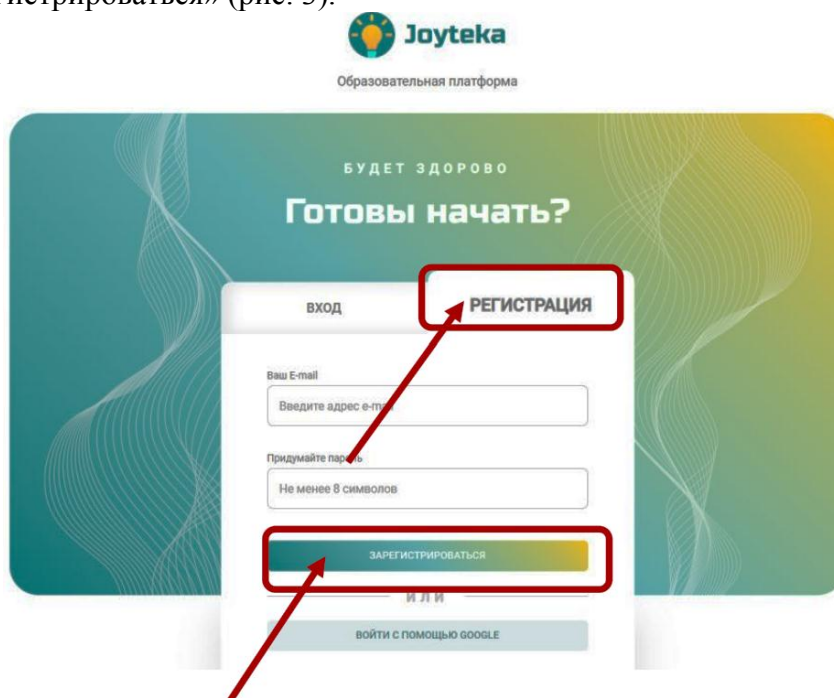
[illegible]стрироваться» (рис. 3).

Joyteka

Образовательная платформа

БУДЕТ ЗДОРОВО

Готовы начать?

ВХОД

РЕГИСТРАЦИЯ

Ваш E-mail

Введите адрес e-m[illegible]

Придумайте пар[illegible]ь

Не менее 8 символов

ЗАРЕГИСТРИРОВАТЬСЯ

ИЛИ

ВОЙТИ С ПОМОЩЬЮ GOOGLE